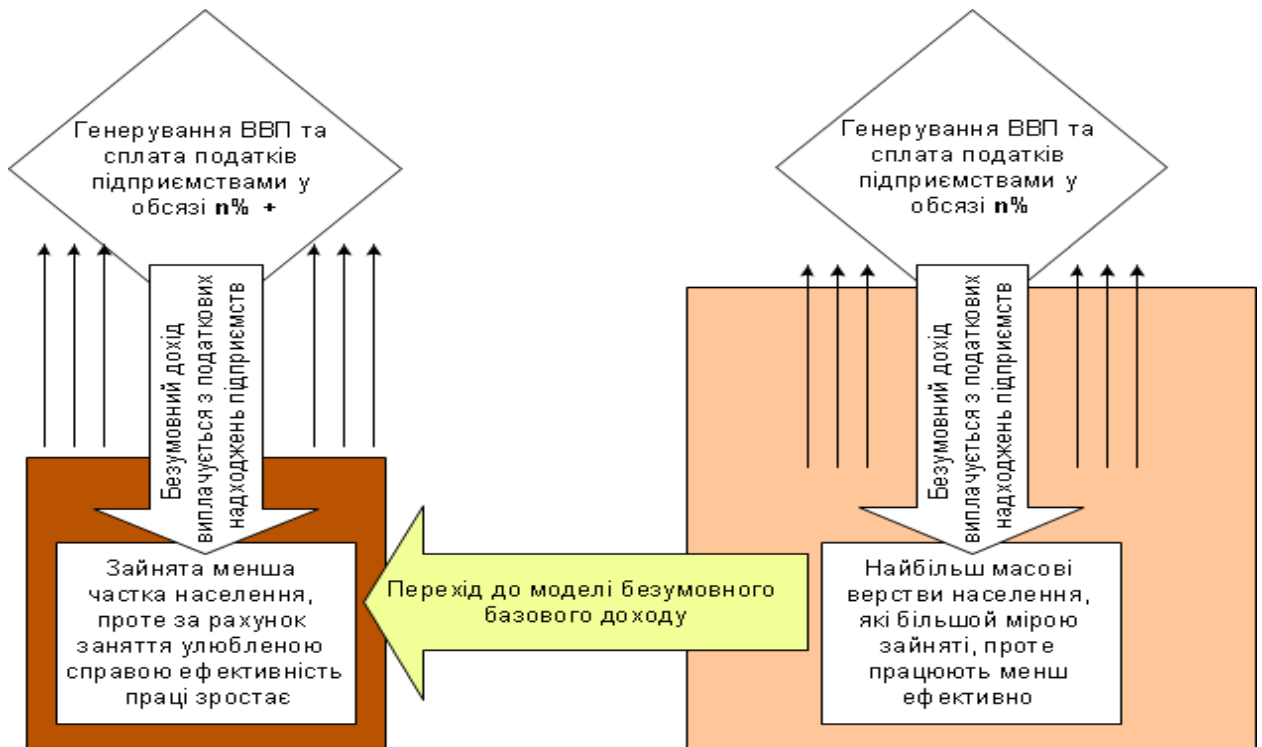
Генерування ВВП та сплата податків підприємствами у обсязі **n% +**

Безумовний дохід виплачується з податкових надходжень підприємств

Зайнята менша частка населення, проте за рахунок заняття улюбленою справою ефективність праці зростає

Перехід до моделі безумовного базового доходу

Генерування ВВП та сплата податків підприємствами у обсязі **n%**

Безумовний дохід виплачується з податкових надходжень підприємств

Найбільш масові верстви населення, які більшой мірою зайняті, проте працюють менш ефективно